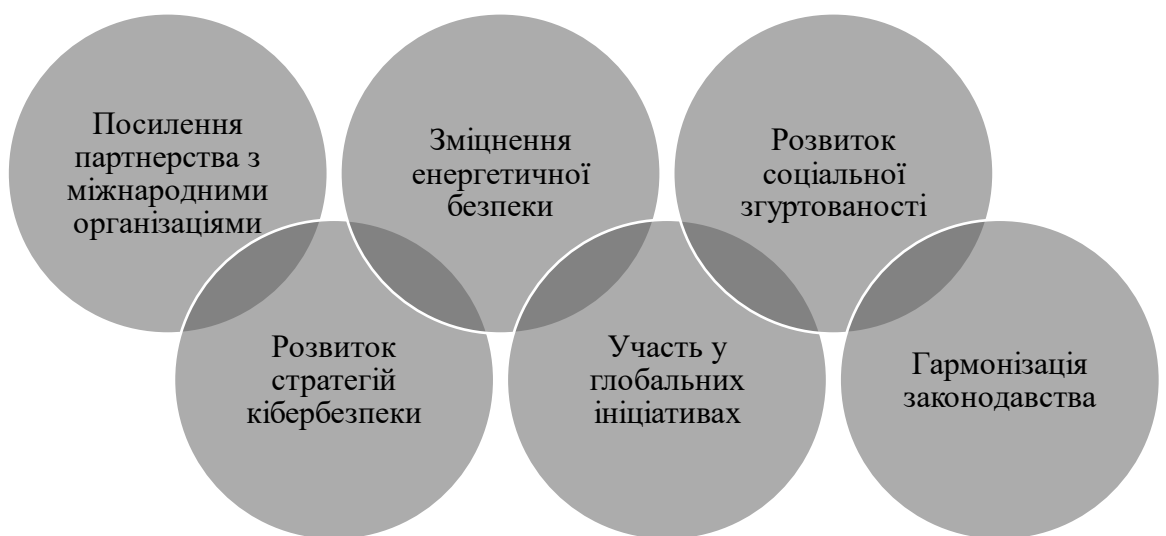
Посилення партнерства з міжнародними організаціями

Зміцнення енергетичної безпеки

Розвиток соціальної згуртованості

Розвиток стратегій кібербезпеки

Участь у глобальних ініціативах

Гармонізація законодавства